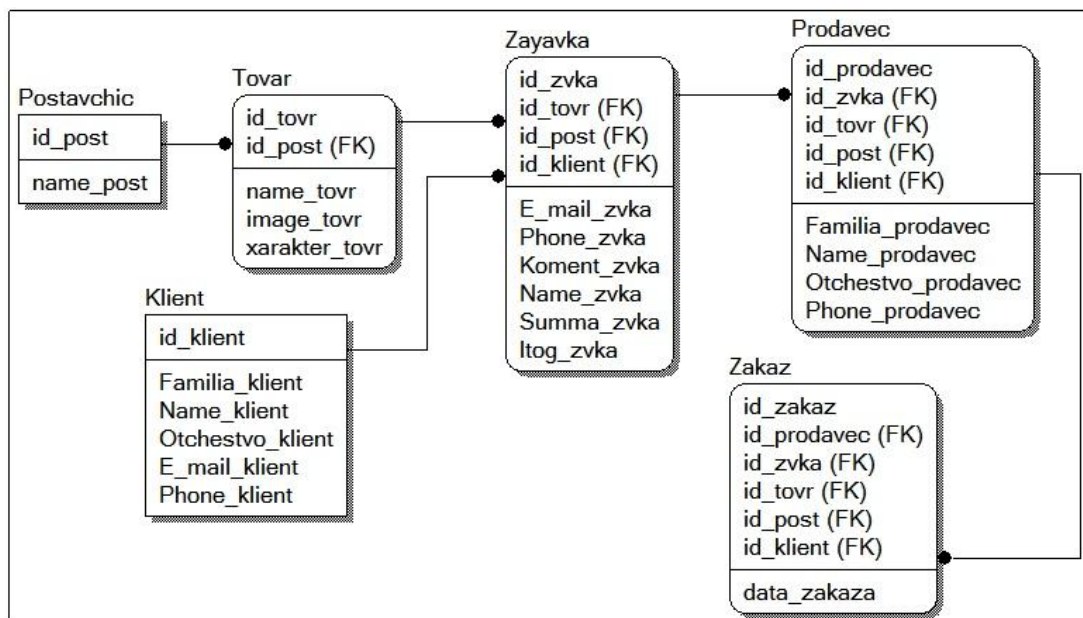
Postavchic

id_post

name_post

Tovar

id_tovr
id_post (FK)

name_tovr
image_tovr
xarakter_tovr

Klient

id_klient

Familia_klient
Name_klient
Otchestvo_klient
E_mail_klient
Phone_klient

Zayavka

id_zvka
id_tovr (FK)
id_post (FK)
id_klient (FK)

E_mail_zvka
Phone_zvka
Koment_zvka
Name_zvka
Summa_zvka
Itog_zvka

Prodavec

id_prodavec
id_zvka (FK)
id_tovr (FK)
id_post (FK)
id_klient (FK)

Familia_prodavec
Name_prodavec
Otchestvo_prodavec
Phone_prodavec

Zakaz

id_zakaz
id_prodavec (FK)
id_zvka (FK)
id_tovr (FK)
id_post (FK)
id_klient (FK)

data_zakaza